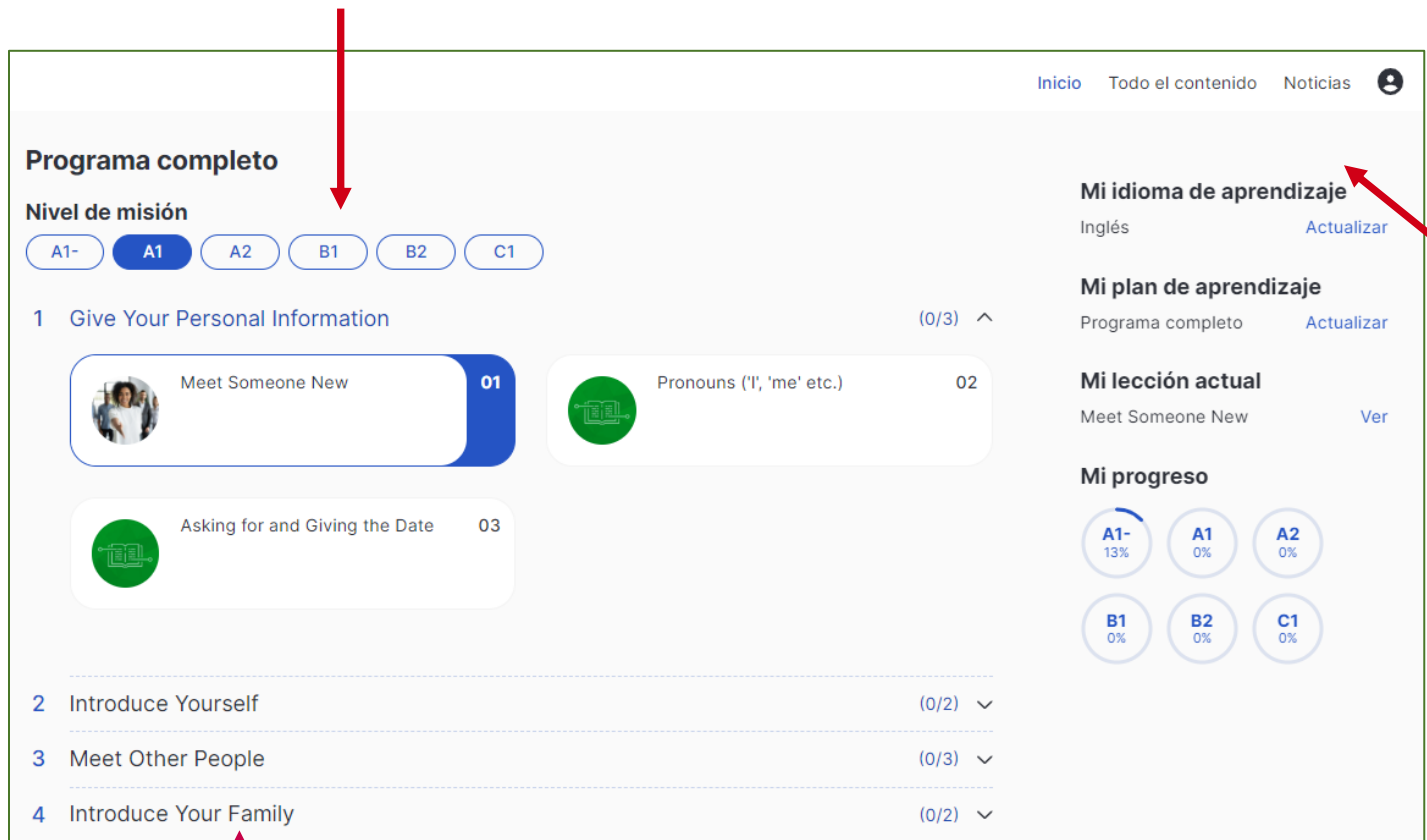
Inicio Todo el contenido Noticias

Programa completo

Nivel de misión

A1- A1 A2 B1 B2 C1

1 Give Your Personal Information (0/3)

Meet Someone New 01

Pronouns ('I', 'me' etc.) 02

Asking for and Giving the Date 03

2 Introduce Yourself (0/2)

3 Meet Other People (0/3)

4 Introduce Your Family (0/2)

Mi idioma de aprendizaje

Inglés Actualizar

Mi plan de aprendizaje

Programa completo Actualizar

Mi lección actual

Meet Someone New Ver

Mi progreso

A1- 13%
A1 0%
A2 0%
B1 0%
B2 0%
C1 0%